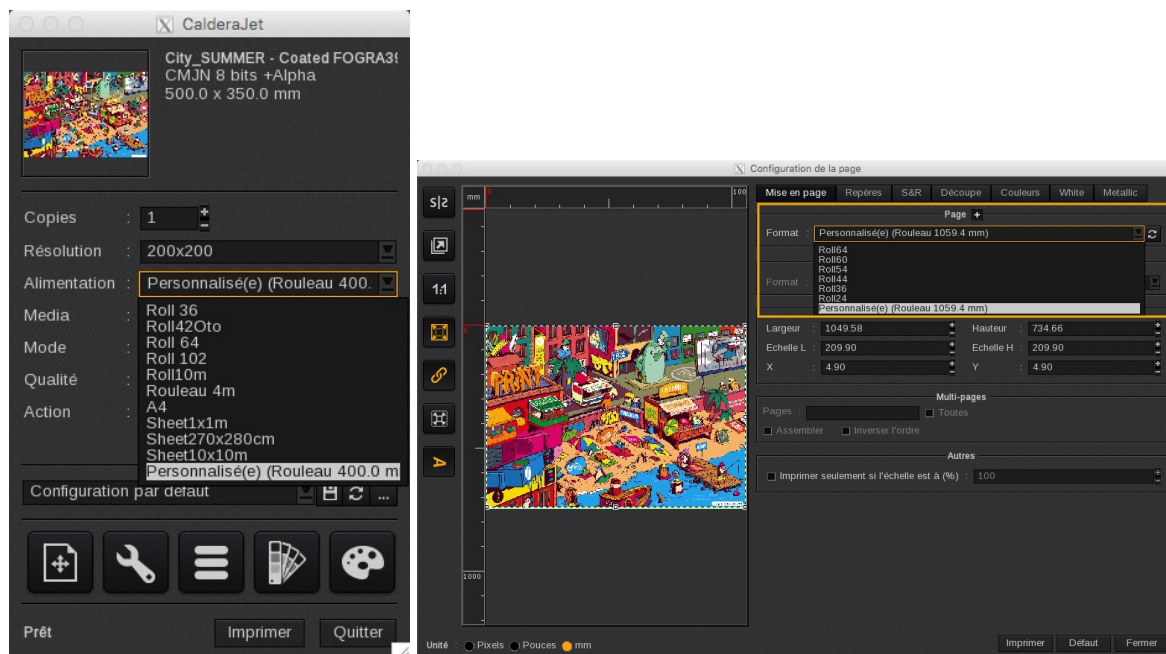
CalderaJet

City_SUMMER - Coated FOGRA3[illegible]
CMJN 8 bits +Alpha
500.0 x 350.0 mm

Copies : 1
Résolution : 200x200
Alimentation : Personnalisé(e) (Rouleau 400.
Media
Mode
Qualité
Action

Roll 36
Roll42Oto
Roll 64
Roll 102
Roll10m
Rouleau 4m
A4
Sheet1x1m
Sheet270x280cm
Sheet10x10m
Personnalisé(e) (Rouleau 400.0 m

Configuration par défaut

Prêt
Imprimer
Quitter

Configuration de la page

S|S
1:1
mm
100
1000

Mise en page | Repères | S&R | Découpe | Couleurs | White | Metallic

Page +
Format : Personnalisé(e) (Rouleau 1059.4 mm)
Roll64
Roll60
Roll54
Roll44
Roll36
Roll24
Personnalisé(e) (Rouleau 1059.4 mm)
Format

Largeur : 1049.58
Hauteur : 734.66
Echelle L : 209.90
Echelle H : 209.90
X : 4.90
Y : 4.90

Multi-pages
Pages
Toutes
Assembler
Inverser l'ordre

Autres
Imprimer seulement si l'échelle est à (%) : 100

Unité : Pixels Pouces mm

Imprimer
Défaut
Fermer